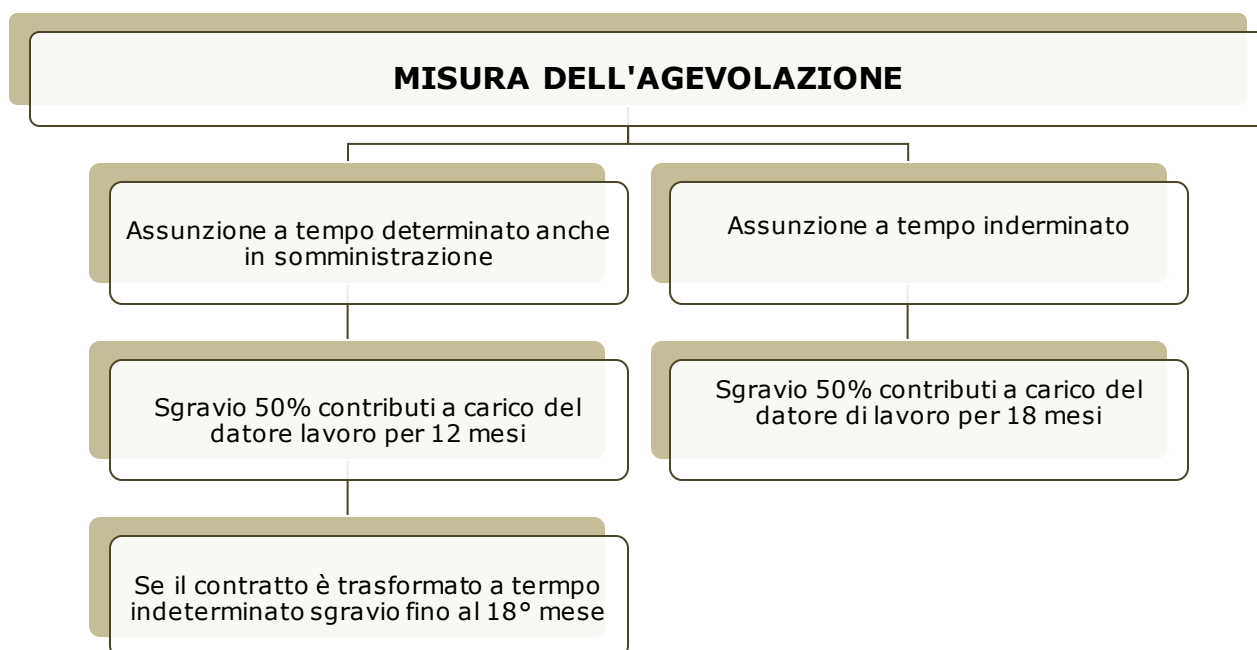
MISURA DELL'AGEVOLAZIONE

Assunzione a tempo determinato anche in somministrazione

Assunzione a tempo inderminato

Sgravio 50% contributi a carico del datore lavoro per 12 mesi

Sgravio 50% contributi a carico del datore di lavoro per 18 mesi

Se il contratto è trasformato a termpo indeterminato sgravio fino al 18° mese